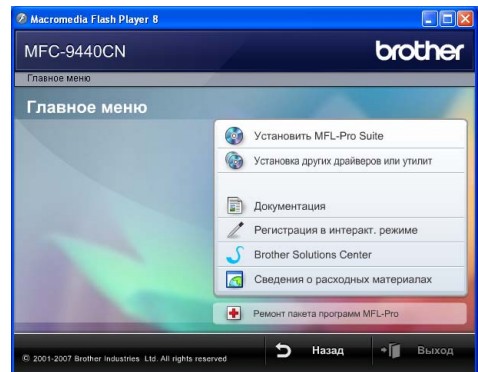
Macromedia Flash Player 8

MFC-9440CN

brother

Главное меню

Главное меню

Установить MFL-Pro Suite

Установка других драйверов или утилит

Документация

Регистрация в интеракт. режиме

Brother Solutions Center

Сведения о расходных материалах

Ремонт пакета программ MFL-Pro

© 2001-2007 Brother Industries Ltd. All rights reserved

Назад

Выход